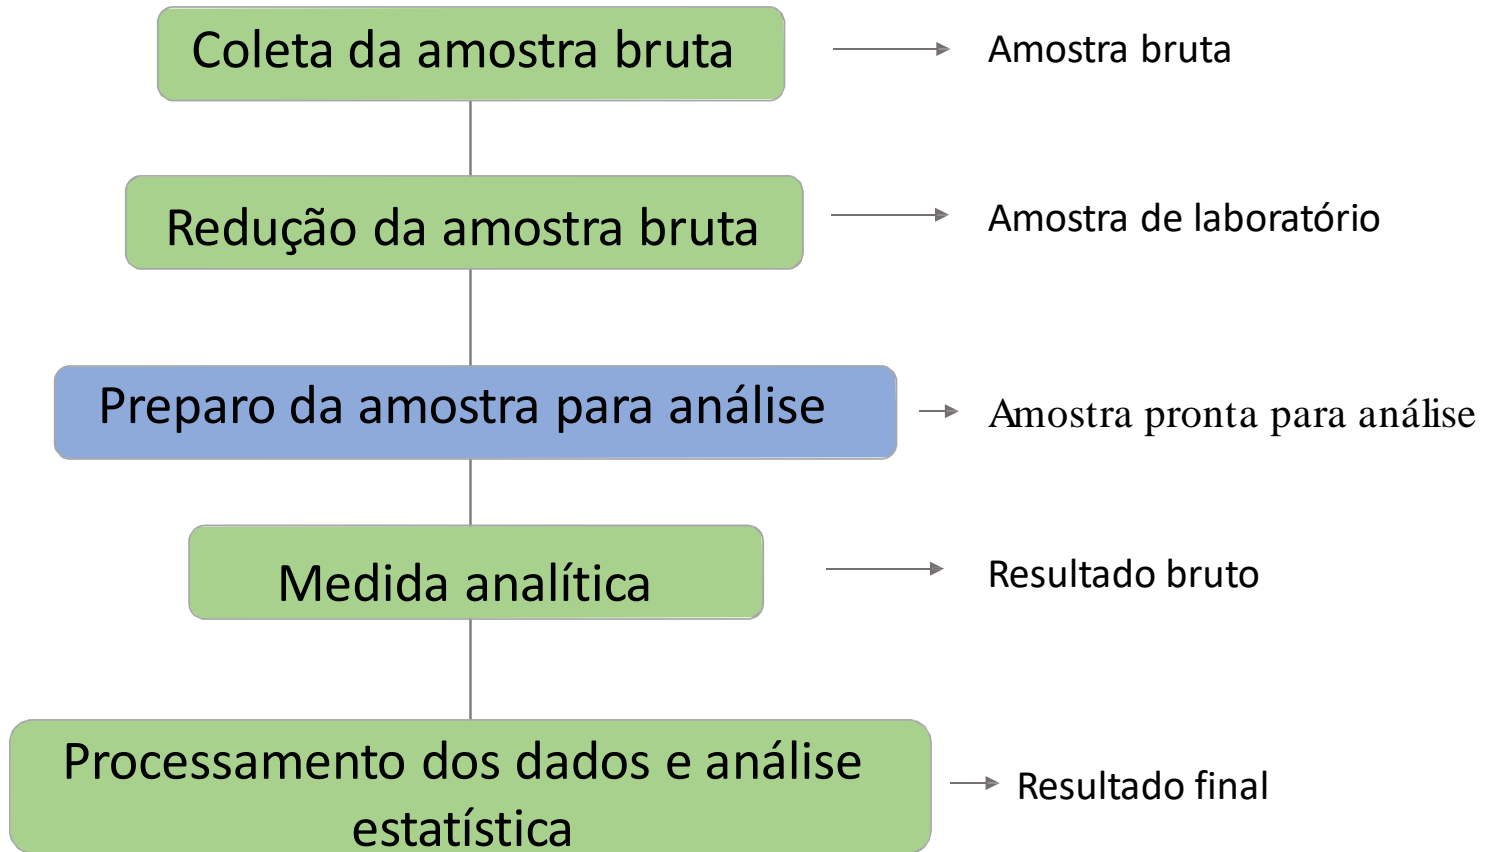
Coleta da amostra bruta

Amostra bruta

Redução da amostra bruta

Amostra de laboratório

Preparo da amostra para análise

Amostra pronta para análise

Medida analítica

Resultado bruto

Processamento dos dados e análise estatística

Resultado final